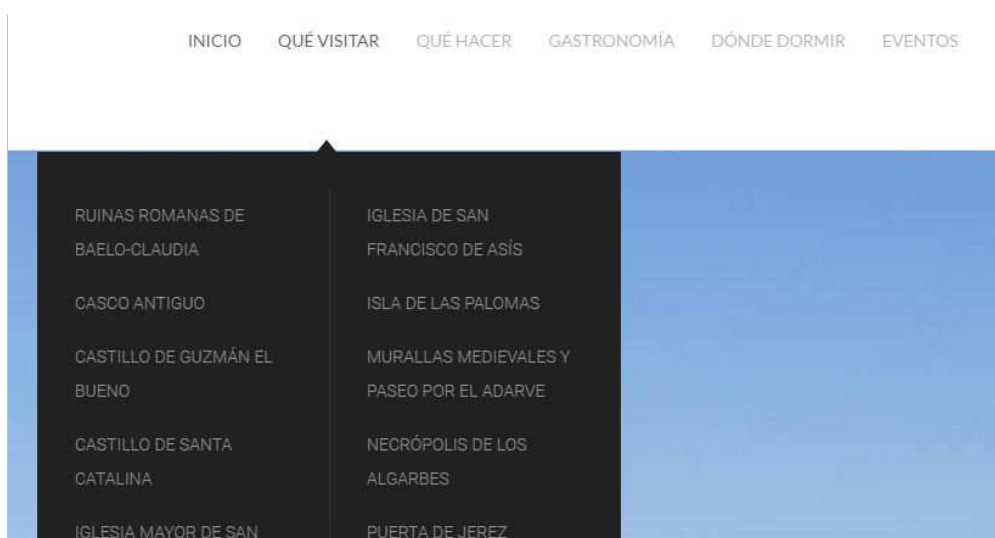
INICIO QUÉ VISITAR QUÉ HACER GASTRONOMÍA DÓNDE DORMIR EVENTOS

RUINAS ROMANAS DE BAELO-CLAUDIA

CASCO ANTIGUO

CASTILLO DE GUZMÁN EL BUENO

CASTILLO DE SANTA CATALINA

IGLESIA MAYOR DE SAN

IGLESIA DE SAN FRANCISCO DE ASÍS

ISLA DE LAS PALOMAS

MURALLAS MEDIEVALES Y PASEO POR EL ADARVE

NECRÓPOLIS DE LOS ALGARBES

PUERTA DE JEREZ